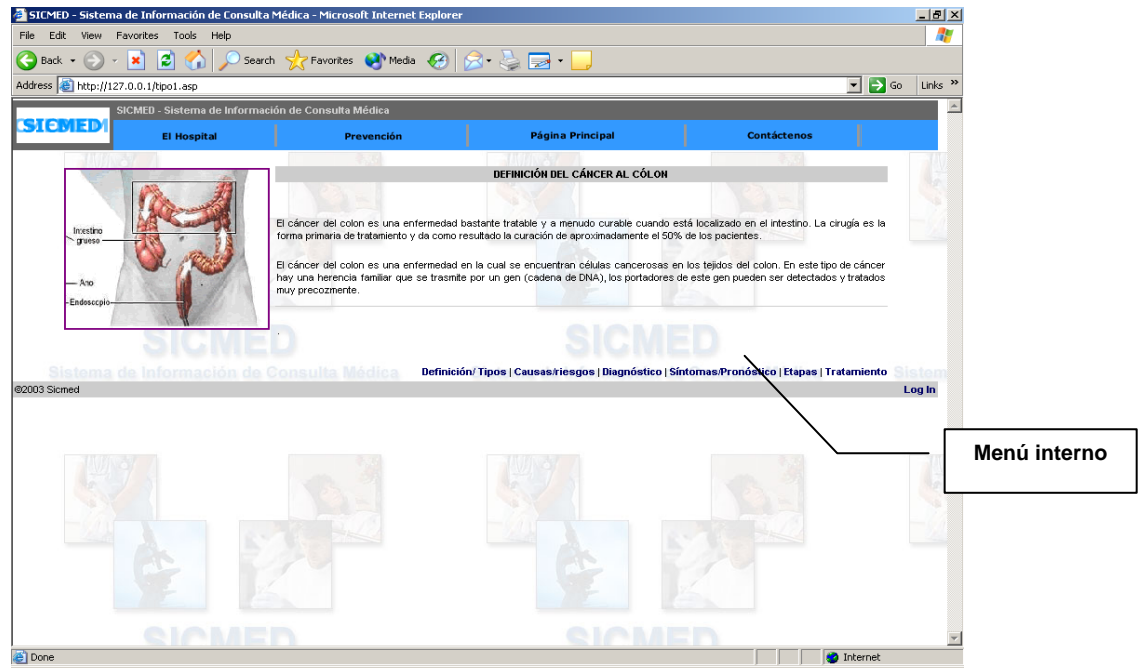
SICMED - Sistema de Información de Consulta Médica - Microsoft Internet Explorer

File Edit View Favorites Tools Help

Back Search Favorites Media

Address http://127.0.0.1/tipo1.asp Go Links »

SICMED - Sistema de Información de Consulta Médica

SICMED

El Hospital | Prevención | Página Principal | Contáctenos

DEFINICIÓN DEL CÁNCER AL CÓLON

Intestino grueso

Ano

Endoscopio

El cáncer del colon es una enfermedad bastante tratable y a menudo curable cuando está localizado en el intestino. La cirugía es la forma primaria de tratamiento y da como resultado la curación de aproximadamente el 50% de los pacientes.

El cáncer del colon es una enfermedad en la cual se encuentran células cancerosas en los tejidos del colon. En este tipo de cáncer hay una herencia familiar que se trasmite por un gen (cadena de DNA), los portadores de este gen pueden ser detectados y tratados muy precozmente.

SICMED

SICMED

Sistema de Información de Consulta Médica

Definición/ Tipos | Causas/riesgos | Diagnóstico | Síntomas/Pronóstico | Etapas | Tratamiento

©2003 Sicmed

Log In

Menú interno

SICMED

SICMED

Done

Internet